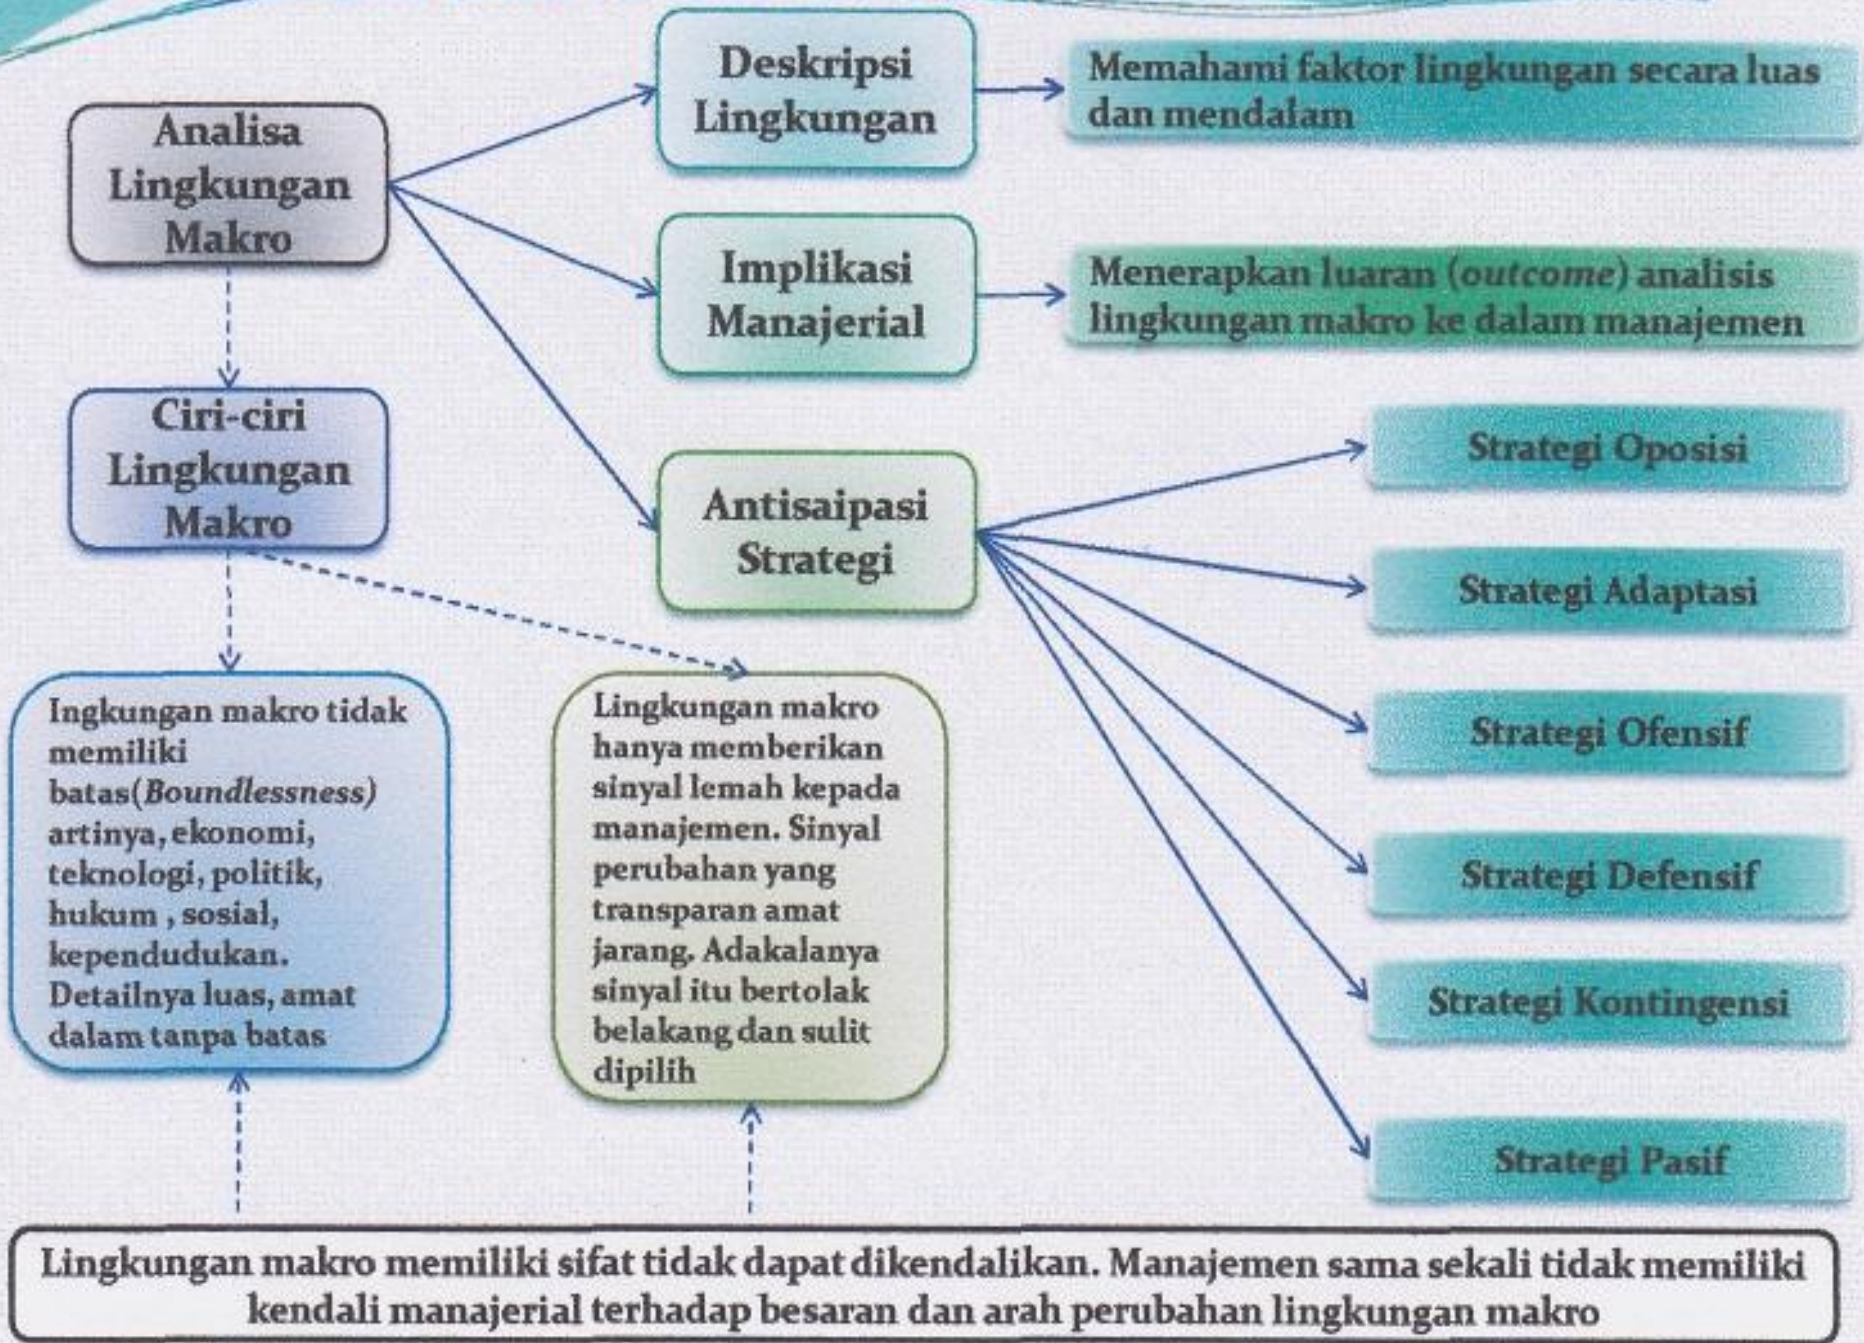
Analisa Lingkungan Makro

Deskripsi Lingkungan

Memahami faktor lingkungan secara luas dan mendalam

Implikasi Manajerial

Menerapkan luaran (*outcome*) analisis lingkungan makro ke dalam manajemen

Ciri-ciri Lingkungan Makro

Antisaipasi Strategi

Strategi Oposisi

Strategi Adaptasi

Strategi Ofensif

Strategi Defensif

Strategi Kontingensi

Strategi Pasif

Ingkungan makro tidak memiliki batas(*Boundlessness*) artinya, ekonomi, teknologi, politik, hukum , sosial, kependudukan. Detailnya luas, amat dalam tanpa batas

Lingkungan makro hanya memberikan sinyal lemah kepada manajemen. Sinyal perubahan yang transparan amat jarang. Adakalanya sinyal itu bertolak belakang dan sulit dipilih

Lingkungan makro memiliki sifat tidak dapat dikendalikan. Manajemen sama sekali tidak memiliki kendali manajerial terhadap besaran dan arah perubahan lingkungan makro